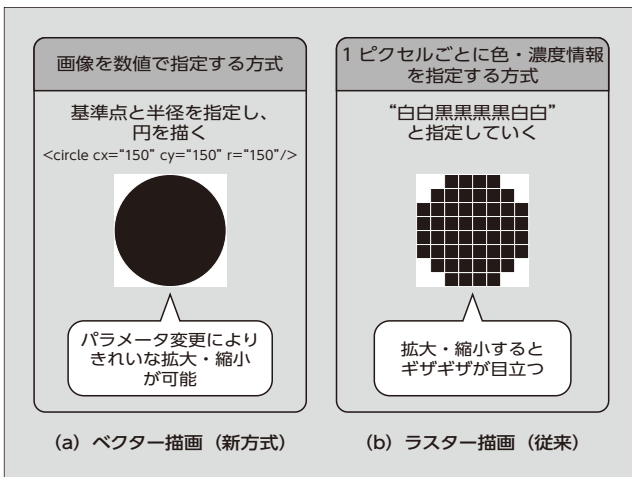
画像を数値で指定する方式

基準点と半径を指定し、円を描く
<circle cx="150" cy="150" r="150"/>

パラメータ変更によりきれいな拡大・縮小が可能

(a) ベクター描画（新方式）

1 ピクセルごとに色・濃度情報を指定する方式

“白白黒黒黒黒白白”と指定していく

拡大・縮小するとギザギザが目立つ

(b) ラスター描画（従来）